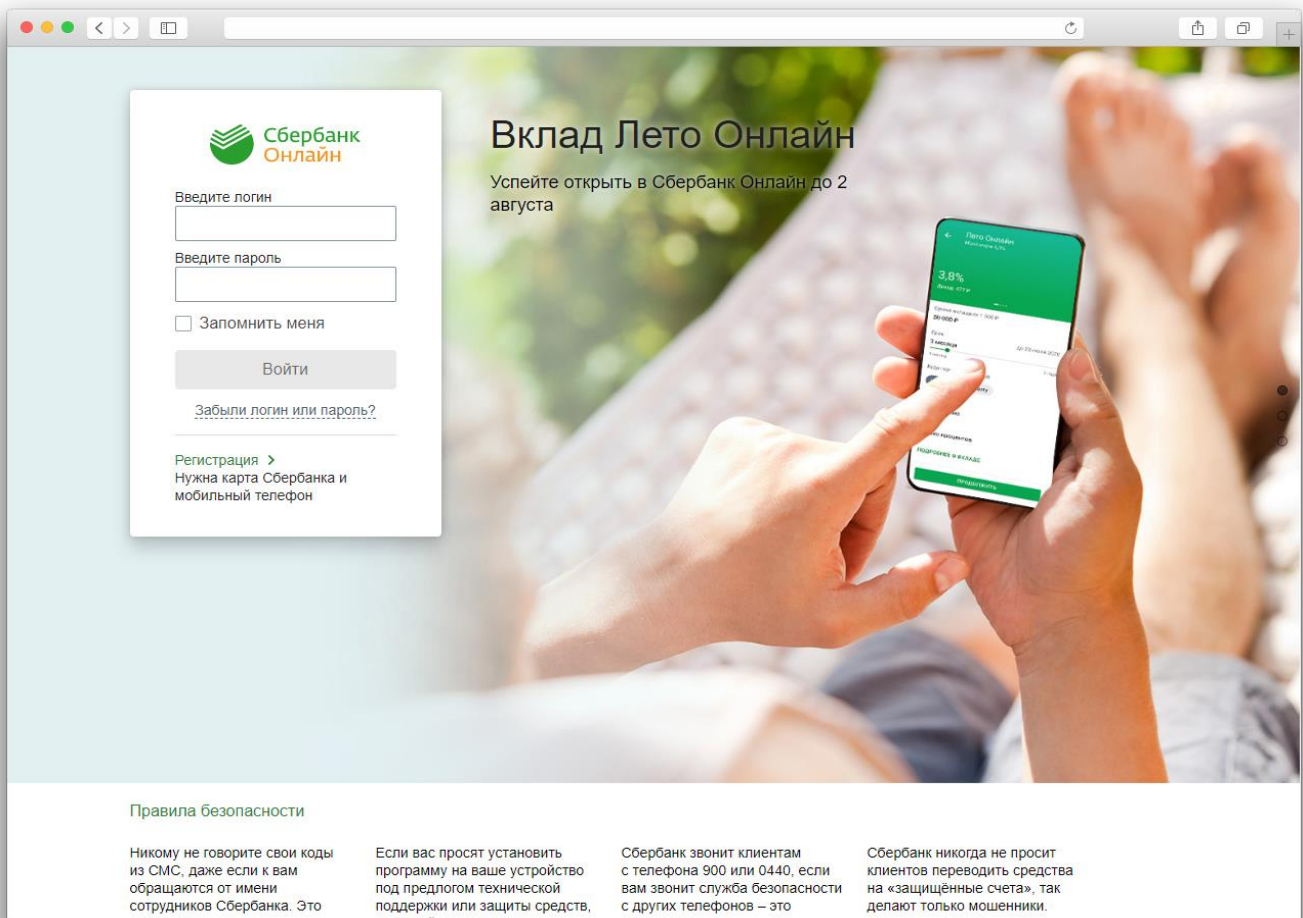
Сбербанк
Онлайн

Введите логин

Введите пароль

Запомнить меня

Войти

Забыли логин или пароль?

Регистрация >
Нужна карта Сбербанка и мобильный телефон

Вклад Лето Онлайн

Успейте открыть в Сбербанк Онлайн до 2 августа

Лето Онлайн

3,8%

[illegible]

ПОДРОБНЕЕ О ВКЛАДЕ

ПРОДОЛЖИТЬ

Правила безопасности

Никому не говорите свои коды из СМС, даже если к вам обращаются от имени сотрудников Сбербанка. Это

Если вас просят установить программу на ваше устройство под предлогом технической поддержки или защиты средств,

Сбербанк звонит клиентам с телефона 900 или 0440, если вам звонит служба безопасности с других телефонов – это

Сбербанк никогда не просит клиентов переводить средства на «защищённые счета», так делают только мошенники.